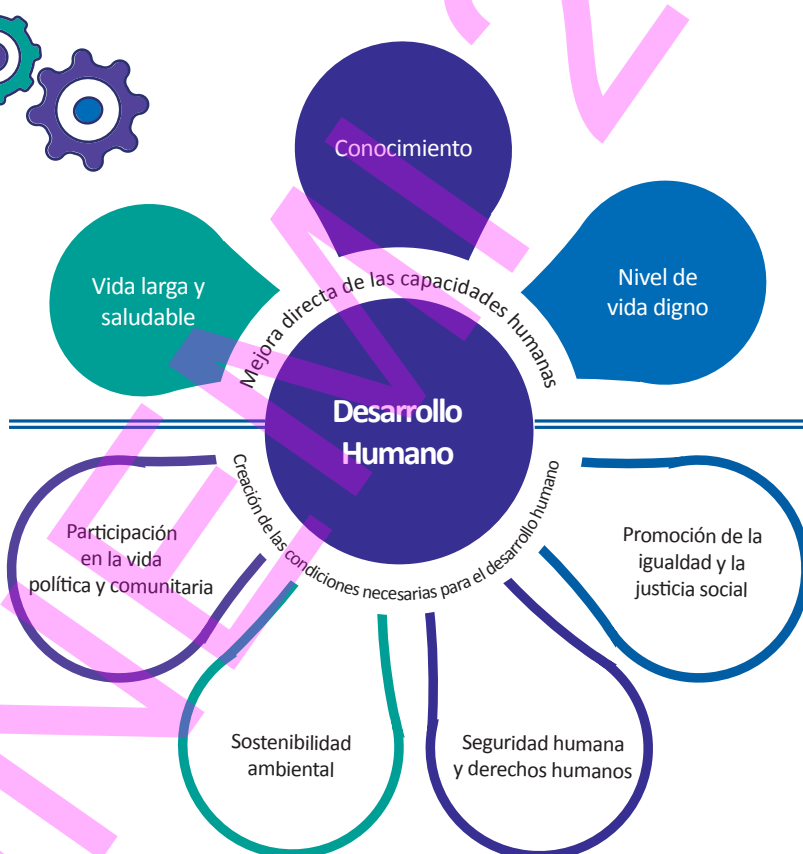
Conocimiento

Vida larga y saludable

Nivel de vida digno

Mejora directa de las capacidades humanas

Desarrollo Humano

Creación de las condiciones necesarias para el desarrollo humano

Participación en la vida política y comunitaria

Promoción de la igualdad y la justicia social

Sostenibilidad ambiental

Seguridad humana y derechos humanos